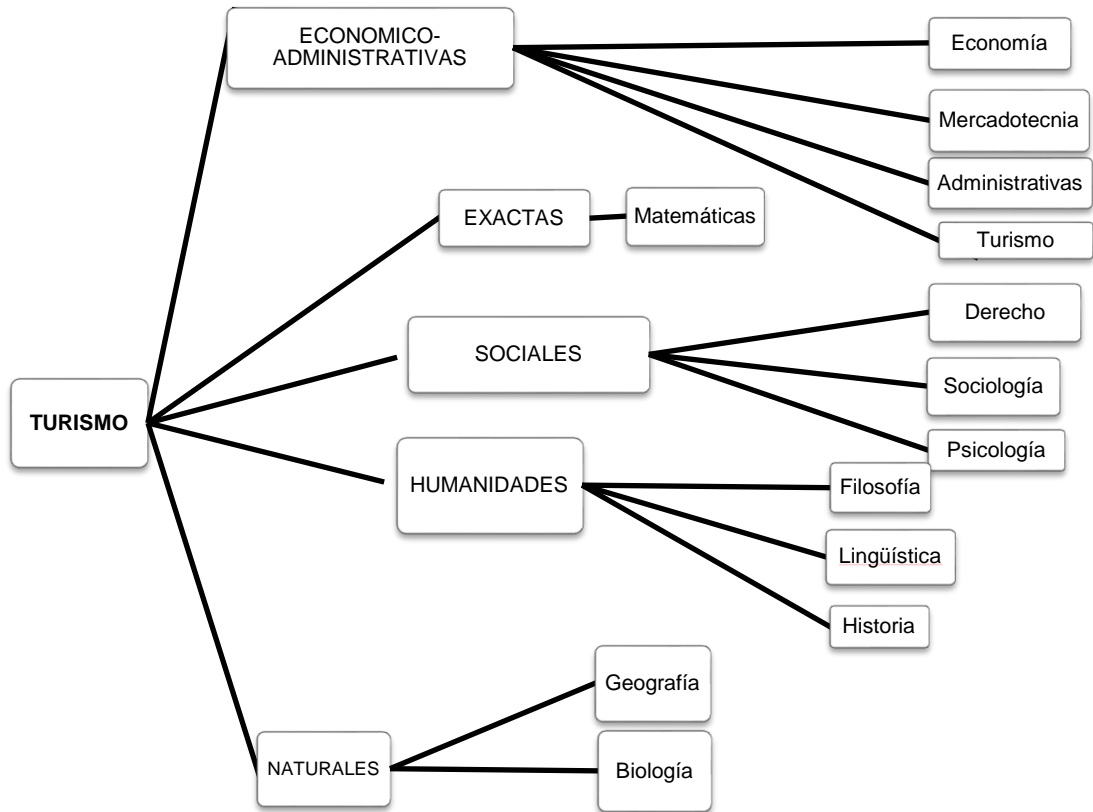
TURISMO

ECONOMICO-ADMINISTRATIVAS

Economía

Mercadotecnia

Administrativas

Turismo

EXACTAS

Matemáticas

SOCIALES

Derecho

Sociología

Psicología

HUMANIDADES

Filosofía

Lingüística

Historia

NATURALES

Geografía

Biología